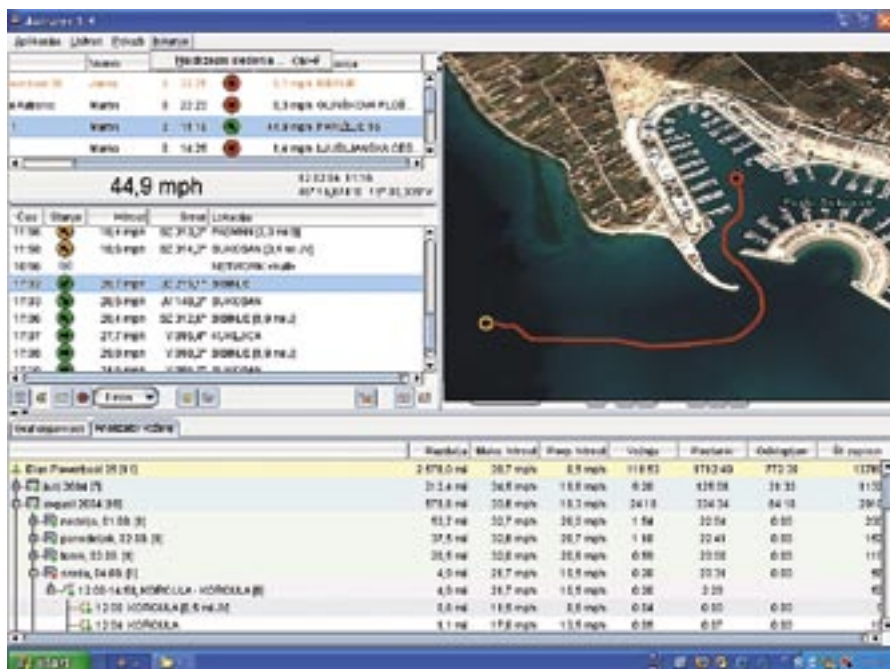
Autorec 3.4

Aplikacija Uređivi Pogled Analiza

Naslovna stranica ... Ctrl+F

44,9 mph

Čas Stanje Hitrost Smer Lokacija

11:56 18,4 mph PADMAN [3,3 mi JV]

11:58 18,5 mph BUKOSAN [3,4 mi JV]

10:56 NETWORK vkalle

17:02 26,7 mph SOBLIĆ

17:03 26,9 mph BUKOSAN

17:06 26,4 mph SOBLIĆ [0,9 mi J]

17:07 27,7 mph KUKLJICA

17:08 25,9 mph SOBLIĆ [0,9 mi J]

Analizator vožnje

| | Razdalja | Maks. hitrost | Povp. hitrost | Vožnja | Postanki | Odkloplen |
|---|---|---|---|---|---|---|
| Elan Powerboat 35 [61] | 2.878,0 mi | 38,7 mph | 8,9 mph | | | |
| avg 2004 [7] | 313,4 mi | 34,8 mph | 15,8 mph | | | |
| avgust 2004 [36] | 878,8 mi | 33,8 mph | 15,3 mph | | | |
| nedelja, 01.08. [8] | 83,7 mi | 32,7 mph | 20,3 mph | | | |
| ponedeljek, 02.08. [8] | 37,5 mi | 33,8 mph | 20,7 mph | | | |
| torek, 03.08. [8] | 35,6 mi | 33,8 mph | 20,6 mph | | | |
| sreda, 04.08. [1] | 4,0 mi | 26,7 mph | 15,5 mph | | | |
| 12:08-14:53, KORČULA - KORČULA [8] | 4,0 mi | 26,7 mph | 15,5 mph | | | |
| 12:08 KORČULA [0,5 mi JV] | 0,0 mi | 11,5 mph | 8,8 mph | | | |
| 12:04 KORČULA | 0,1 mi | 17,8 mph | 13,8 mph | | | |

start